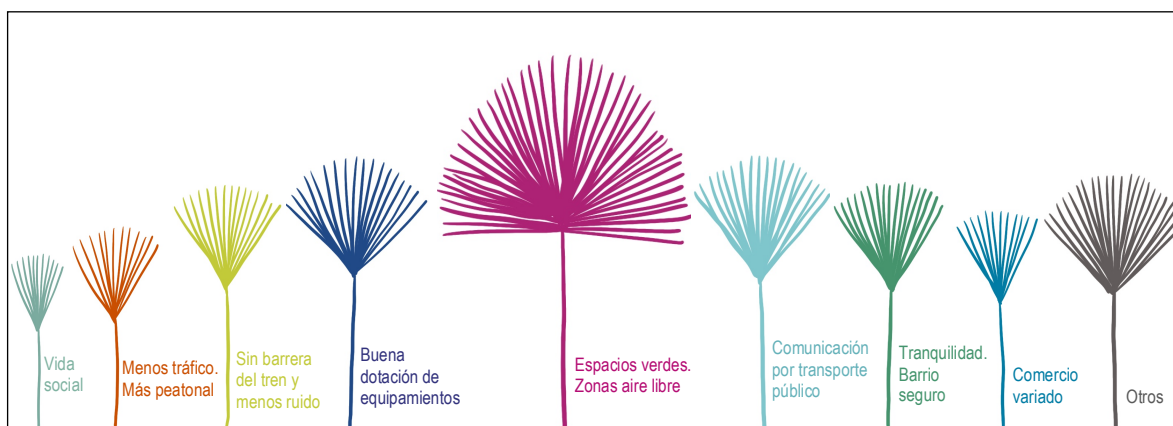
Vida social

Menos tráfico. Más peatonal

Sin barrera del tren y menos ruido

Buena dotación de equipamientos

Espacios verdes. Zonas aire libre

Comunicación por transporte público

Tranquilidad. Barrio seguro

Comercio variado

Otros